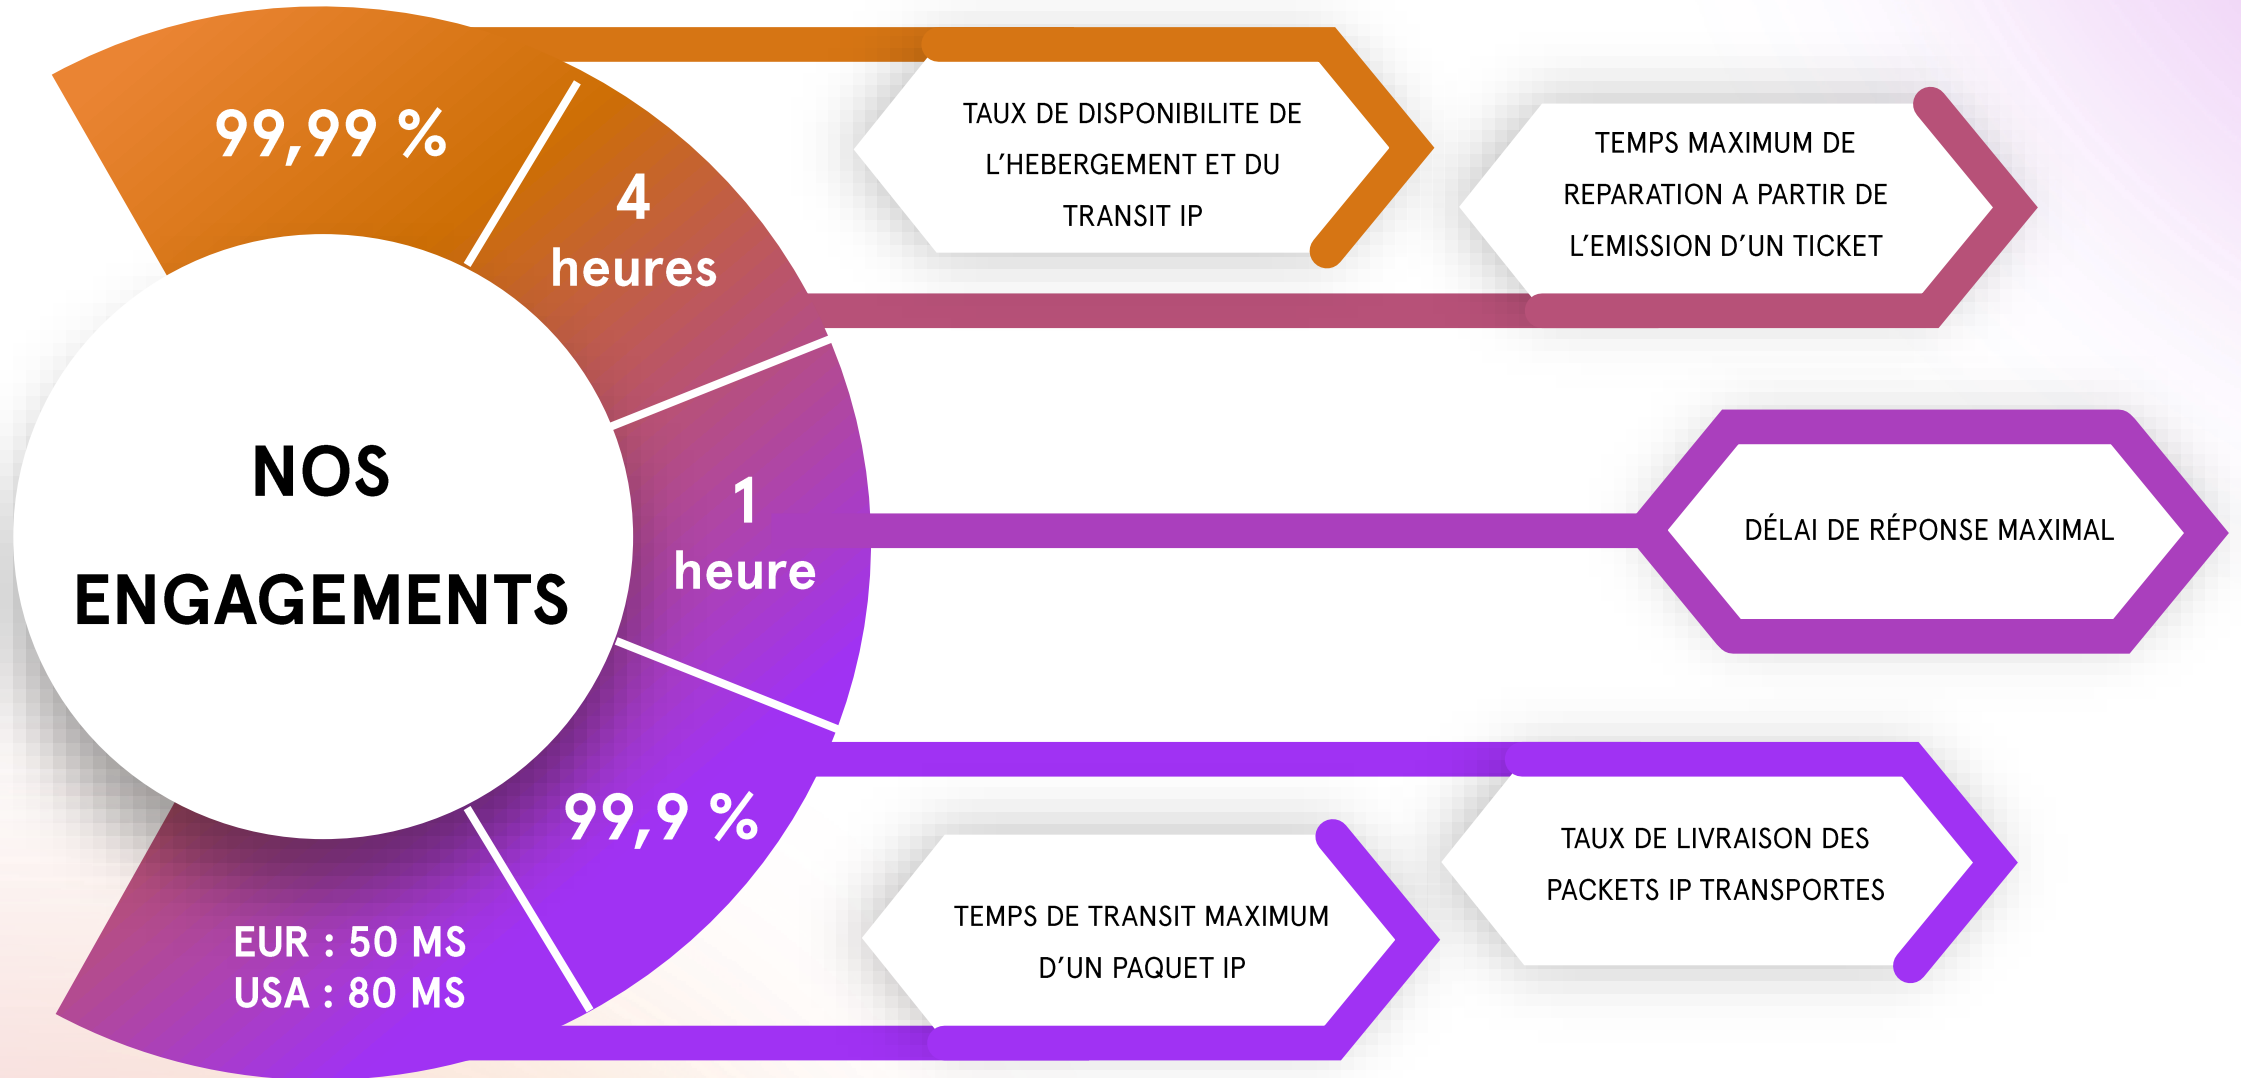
NOS ENGAGEMENTS

99,99 %

TAUX DE DISPONIBILITE DE L'HEBERGEMENT ET DU TRANSIT IP

4 heures

TEMPS MAXIMUM DE REPARATION A PARTIR DE L'EMISSION D'UN TICKET

1 heure

DÉLAI DE RÉPONSE MAXIMAL

99,9 %

TAUX DE LIVRAISON DES PACKETS IP TRANSPORTES

EUR : 50 MS
USA : 80 MS

TEMPS DE TRANSIT MAXIMUM D'UN PAQUET IP